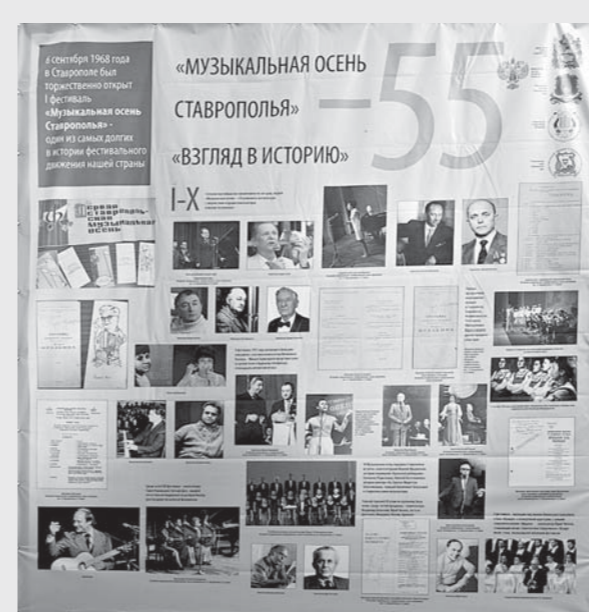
8 сентября 1968 года в Ставрополе был торжественно открыт I фестиваль «Музыкальная осень Ставрополья» - один из самых долгих в истории фестивального движения нашей страны

«МУЗЫКАЛЬНАЯ ОСЕНЬ СТАВРОПОЛЬЯ» «ВЗГЛЯД В ИСТОРИЮ»

-55

I-X

Первая Ставропольская музыкальная осень

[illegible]